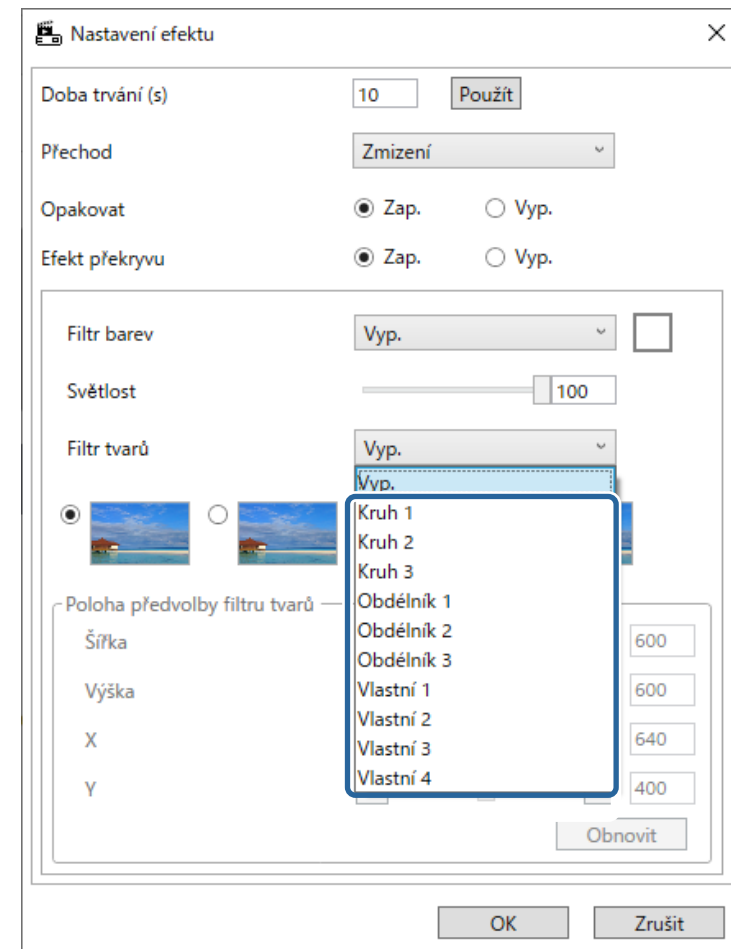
Nastavení efektu
×

Doba trvání (s) 10 Použít

Přechod Zmizení

Opakovat Zap. Vyp.

Efekt překryvu Zap. Vyp.

Filtr barev Vyp.

Světlost 100

Filtr tvarů Vyp.

Vyp.
Kruh 1
Kruh 2
Kruh 3
Obdélník 1
Obdélník 2
Obdélník 3
Vlastní 1
Vlastní 2
Vlastní 3
Vlastní 4

Poloha předvolby filtru tvarů

Šířka 600

Výška 600

X 640

Y 400

Obnovit

OK Zrušit